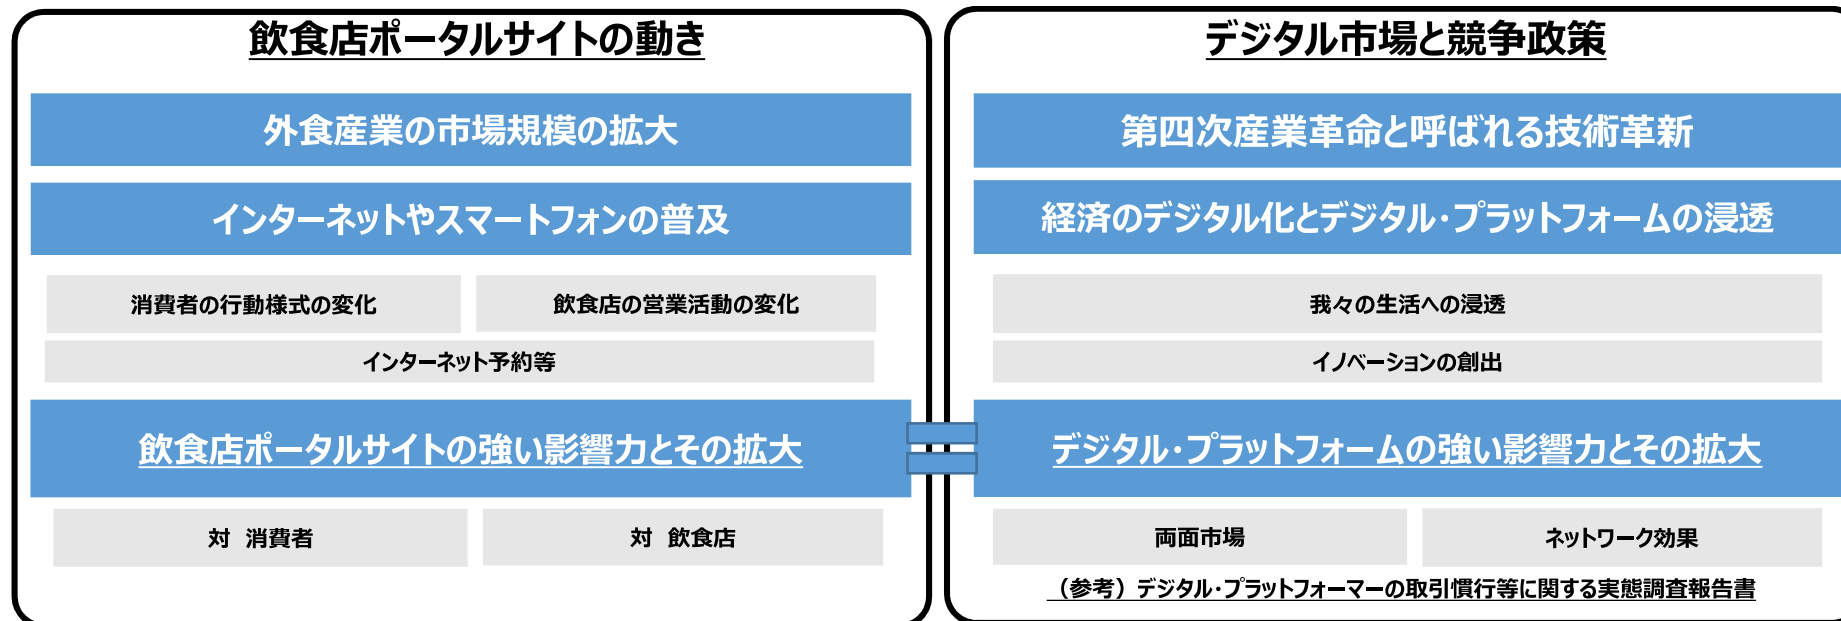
飲食店ポータルサイトの動き

外食産業の市場規模の拡大

インターネットやスマートフォンの普及

消費者の行動様式の変化

飲食店の営業活動の変化

インターネット予約等

飲食店ポータルサイトの強い影響力とその拡大

対　消費者

対　飲食店

デジタル市場と競争政策

第四次産業革命と呼ばれる技術革新

経済のデジタル化とデジタル・プラットフォームの浸透

我々の生活への浸透

イノベーションの創出

デジタル・プラットフォームの強い影響力とその拡大

両面市場

ネットワーク効果

（参考）デジタル・プラットフォーマーの取引慣行等に関する実態調査報告書